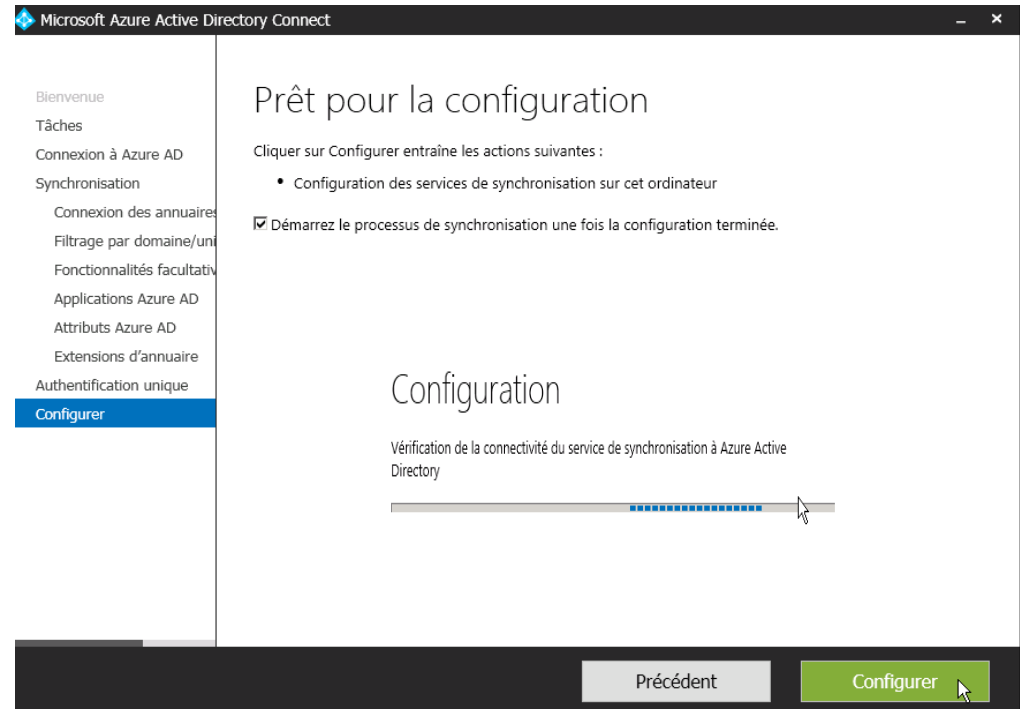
Microsoft Azure Active Directory Connect

Bienvenue
Tâches
Connexion à Azure AD
Synchronisation
Connexion des annuaires
Filtrage par domaine/uni
Fonctionnalités facultativ
Applications Azure AD
Attributs Azure AD
Extensions d'annuaire
Authentification unique
Configurer

Prêt pour la configuration

Cliquer sur Configurer entraîne les actions suivantes :

• Configuration des services de synchronisation sur cet ordinateur

☑ Démarrez le processus de synchronisation une fois la configuration terminée.

Configuration

Vérification de la connectivité du service de synchronisation à Azure Active Directory

Précédent
Configurer